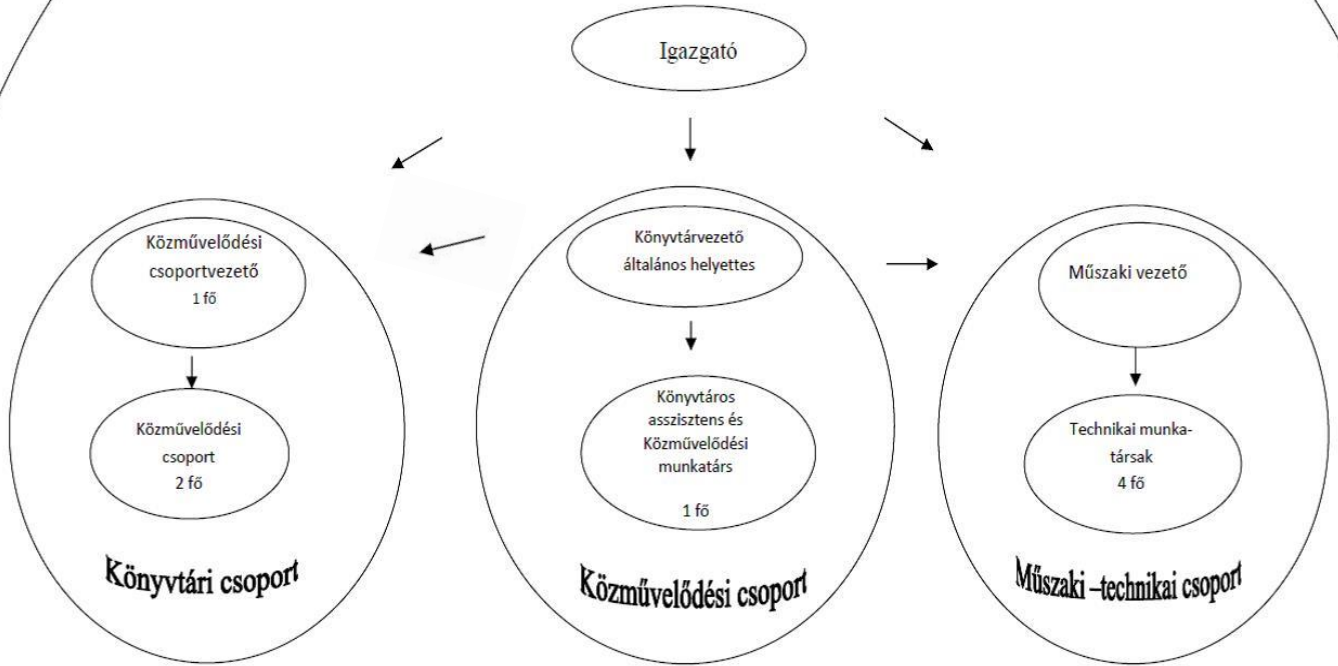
Igazgató

Közművelődési csoportvezető 1 fő

Közművelődési csoport 2 fő

Könyvtári csoport

Könyvtárvezető általános helyettes

Könyvtáros asszisztens és Közművelődési munkatárs 1 fő

Közművelődési csoport

Műszaki vezető

Technikai munkatársak 4 fő

Műszaki –technikai csoport